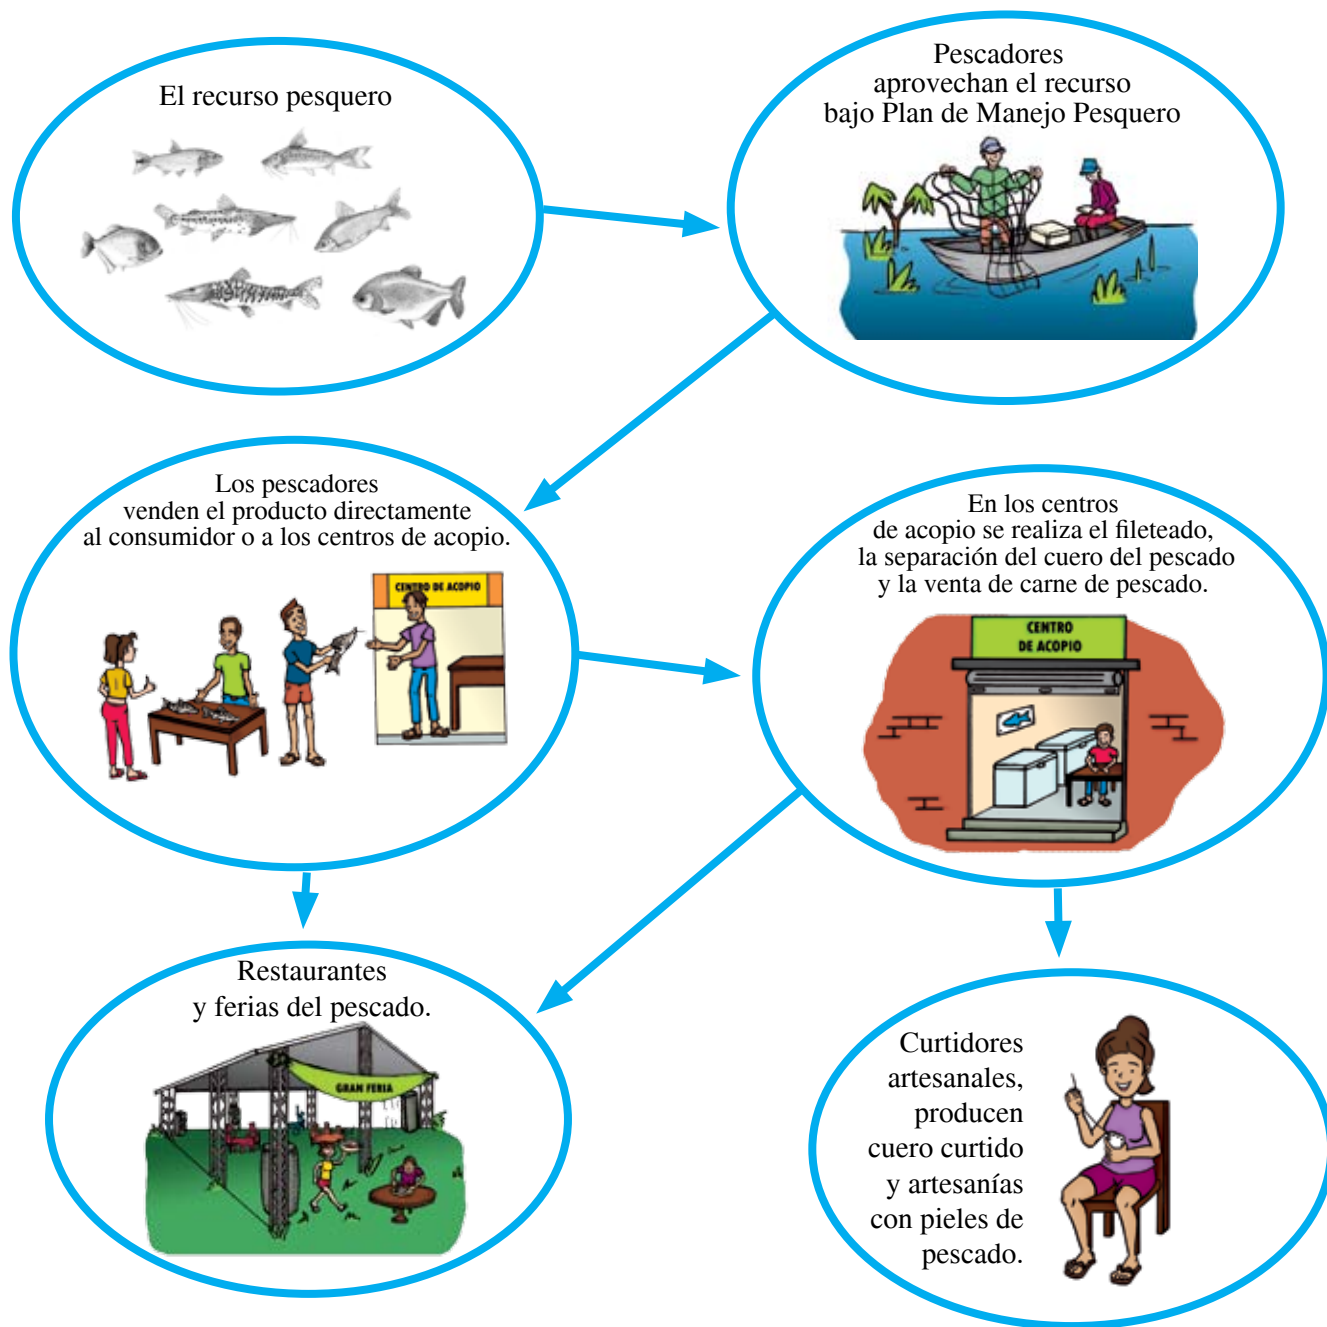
El recurso pesquero

Pescadores aprovechan el recurso bajo Plan de Manejo Pesquero

Los pescadores venden el producto directamente al consumidor o a los centros de acopio.

CENTRO DE ACOPIO

En los centros de acopio se realiza el fileteado, la separación del cuero del pescado y la venta de carne de pescado.

CENTRO DE ACOPIO

Restaurantes y ferias del pescado.

GRAN FERIA

Curtidores artesanales, producen cuero curtido y artesanías con pieles de pescado.